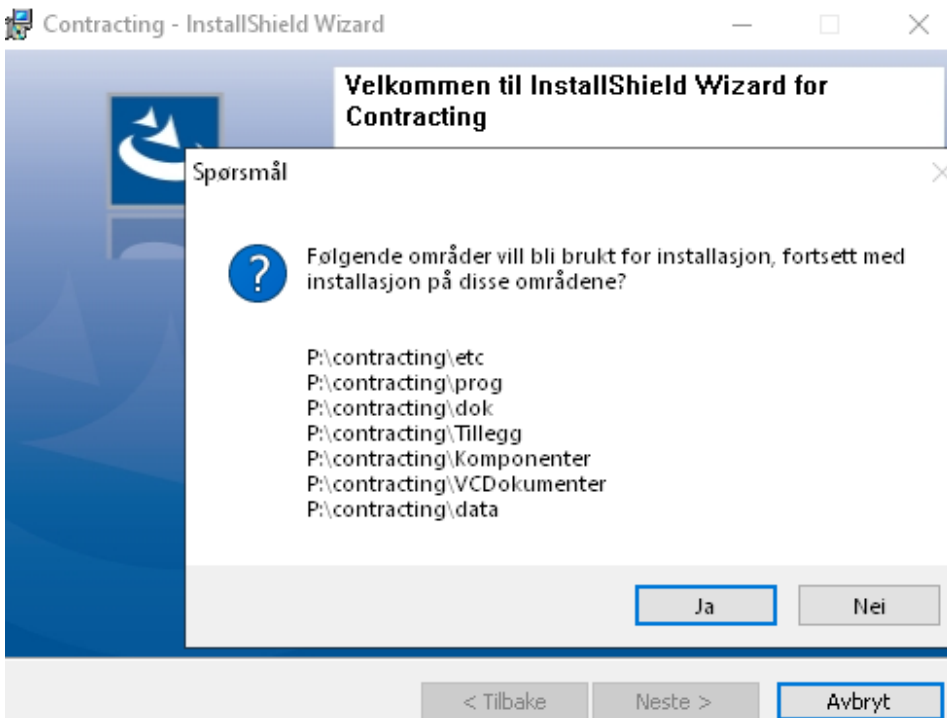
Contracting - InstallShield Wizard

Velkommen til InstallShield Wizard for Contracting

Spørsmål

Følgende områder vill bli brukt for installasjon, fortsett med installasjon på disse områdene?

P:\contracting\etc
P:\contracting\prog
P:\contracting\dok
P:\contracting\Tillegg
P:\contracting\Komponenter
P:\contracting\VCDokumenter
P:\contracting\data

Ja
Nei

< Tilbake
Neste >
Avbryt